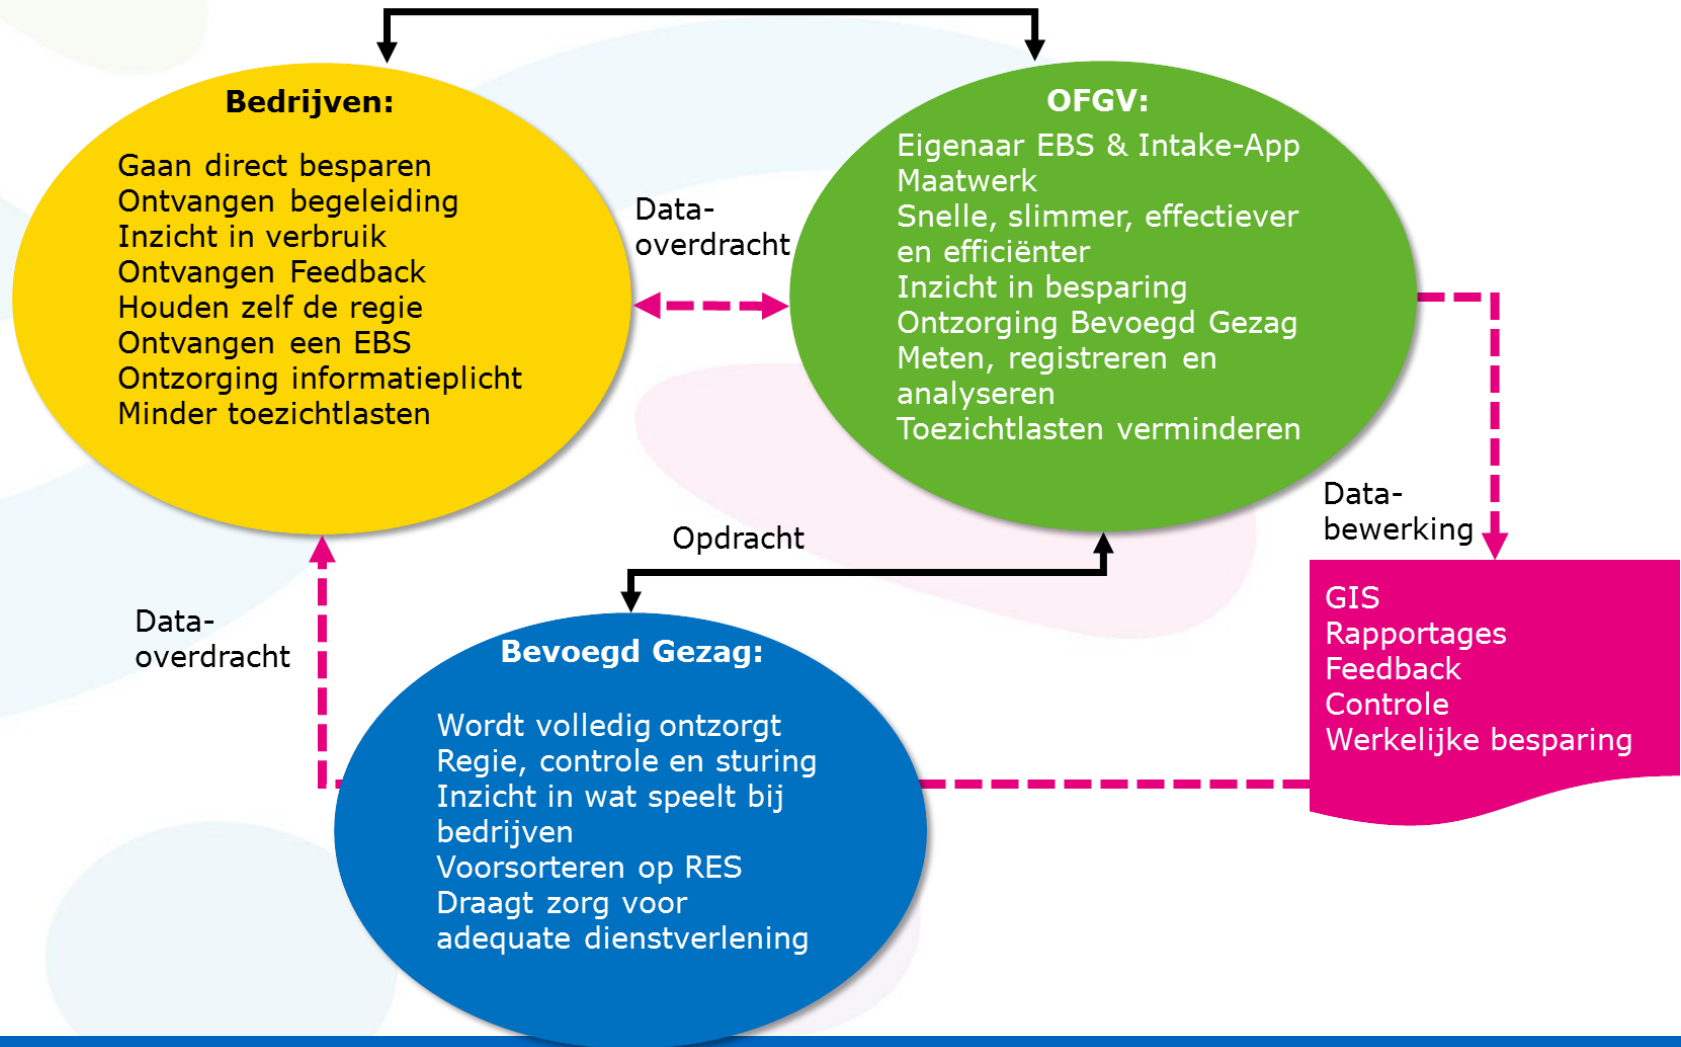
Bedrijven:

Gaan direct besparen
Ontvangen begeleiding
Inzicht in verbruik
Ontvangen Feedback
Houden zelf de regie
Ontvangen een EBS
Ontzorging informatieplicht
Minder toezichtlasten

Data-overdracht

OFGV:

Eigenaar EBS & Intake-App
Maatwerk
Snelle, slimmer, effectiever en efficiënter
Inzicht in besparing
Ontzorging Bevoegd Gezag
Meten, registreren en analyseren
Toezichtlasten verminderen

Data-bewerking

Opdracht

GIS
Rapportages
Feedback
Controle
Werkelijke besparing

Data-overdracht

Bevoegd Gezag:

Wordt volledig ontzorgt
Regie, controle en sturing
Inzicht in wat speelt bij bedrijven
Voorsorteren op RES
Draagt zorg voor adequate dienstverlening